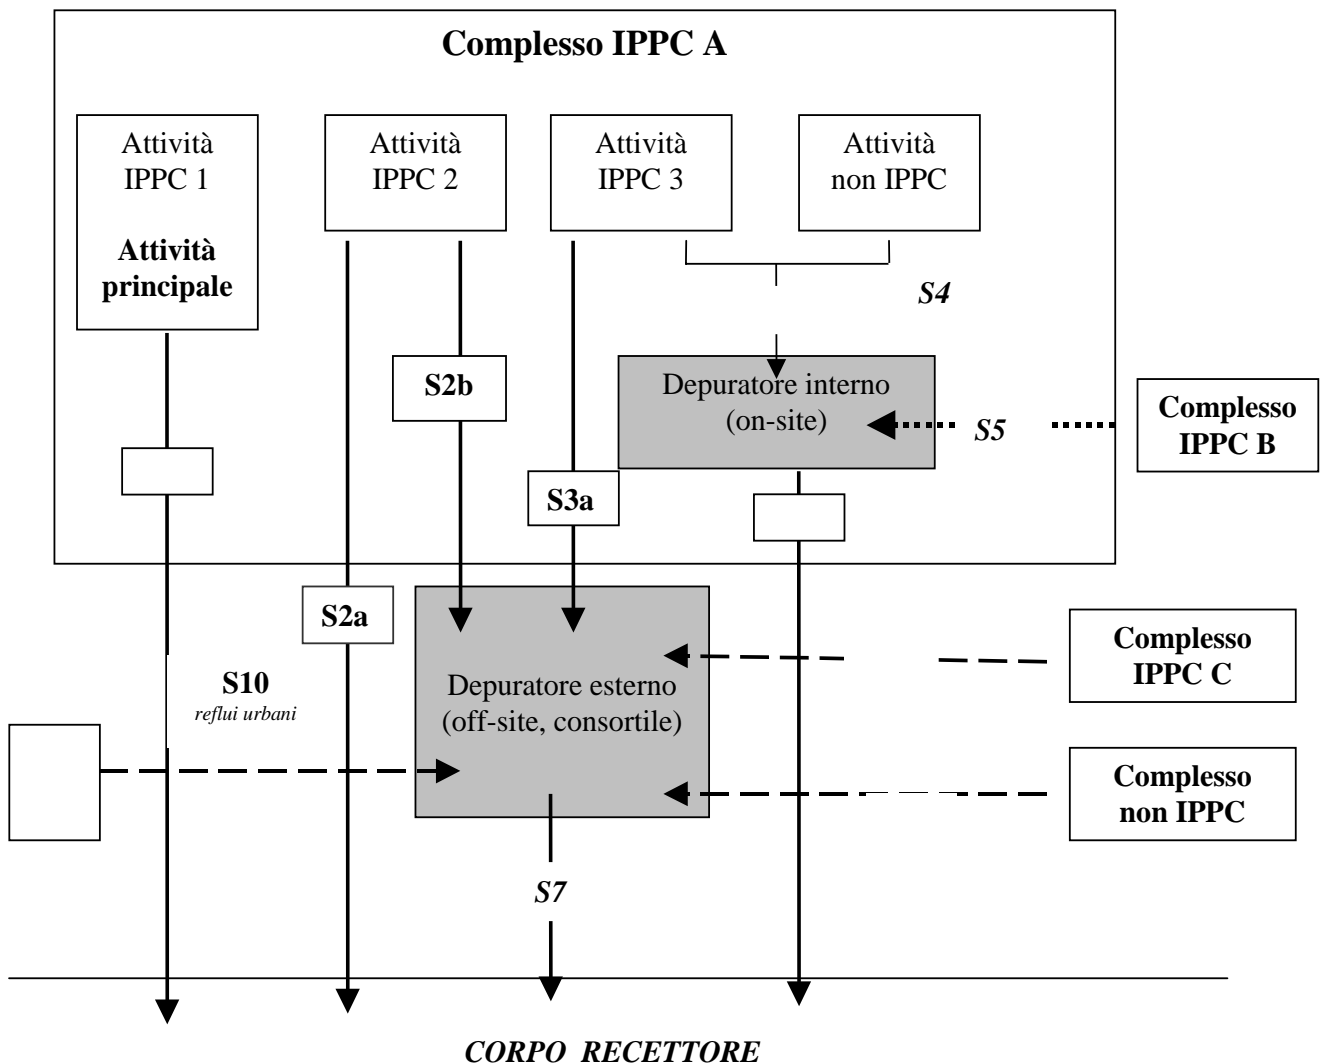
Complesso IPPC A

Attività IPPC 1

Attività principale

Attività IPPC 2

Attività IPPC 3

Attività non IPPC

S4

S2b

Depuratore interno (on-site)

S5

Complesso IPPC B

S3a

S2a

Depuratore esterno (off-site, consortile)

Complesso IPPC C

S10
reflui urbani

Complesso non IPPC

S7

CORPO RECETTORE